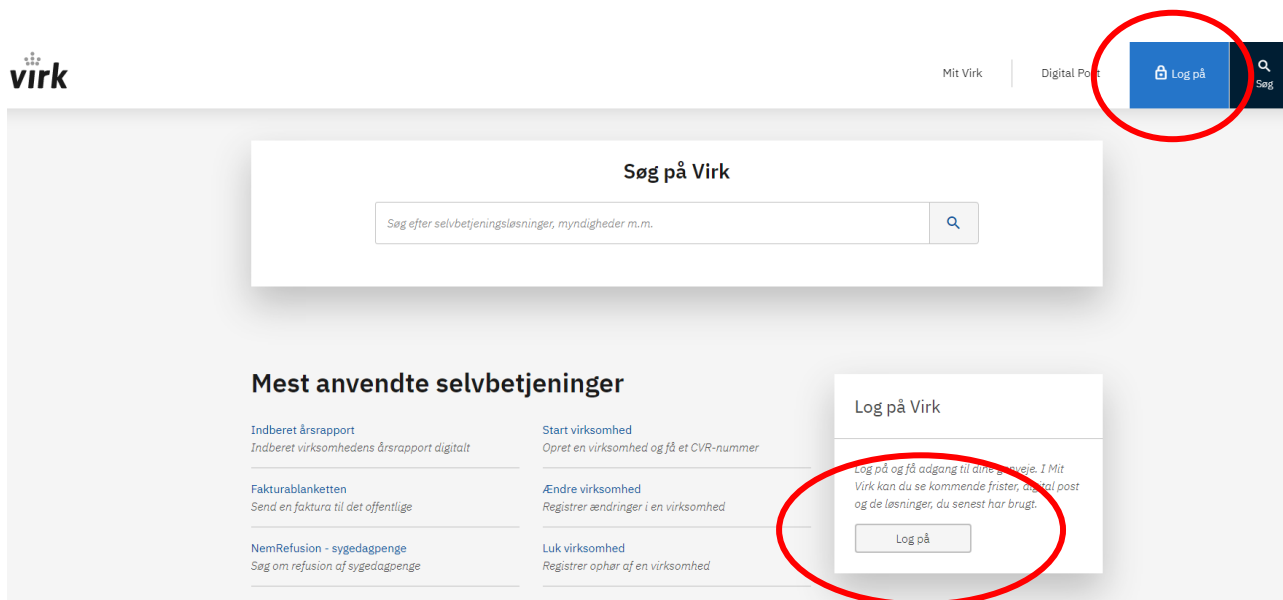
virk

Mit Virk

Digital Post

Log på

Søg

Søg på Virk

Søg efter selvbetjeningsløsninger, myndigheder m.m.

Mest anvendte selvbetjeninger

Indberet årsrapport
Indberet virksomhedens årsrapport digitalt

Fakturablanketten
Send en faktura til det offentlige

NemRefusion - sygedagpenge
Søg om refusion af sygedagpenge

Start virksomhed
Opret en virksomhed og få et CVR-nummer

Ændre virksomhed
Registrer ændringer i en virksomhed

Luk virksomhed
Registrer ophør af en virksomhed

Log på Virk

Log på og få adgang til dine genveje. I Mit Virk kan du se kommende frister, digital post og de løsninger, du senest har brugt.

Log på